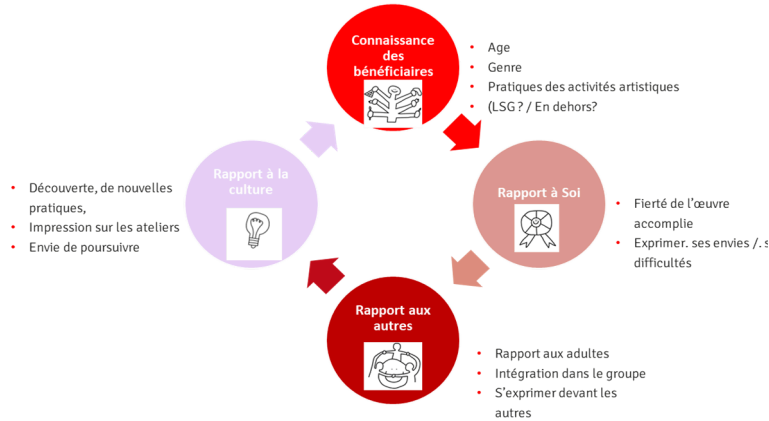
Connaissance des bénéficiaires

- Age
- Genre
- Pratiques des activités artistiques
- (LSG ? / En dehors?

Rapport à Soi

- Fierté de l'œuvre accomplie
- Exprimer. ses envies /. s difficultés

Rapport aux autres

- Rapport aux adultes
- Intégration dans le groupe
- S'exprimer devant les autres

Rapport à la culture

- Découverte, de nouvelles pratiques,
- Impression sur les ateliers
- Envie de poursuivre